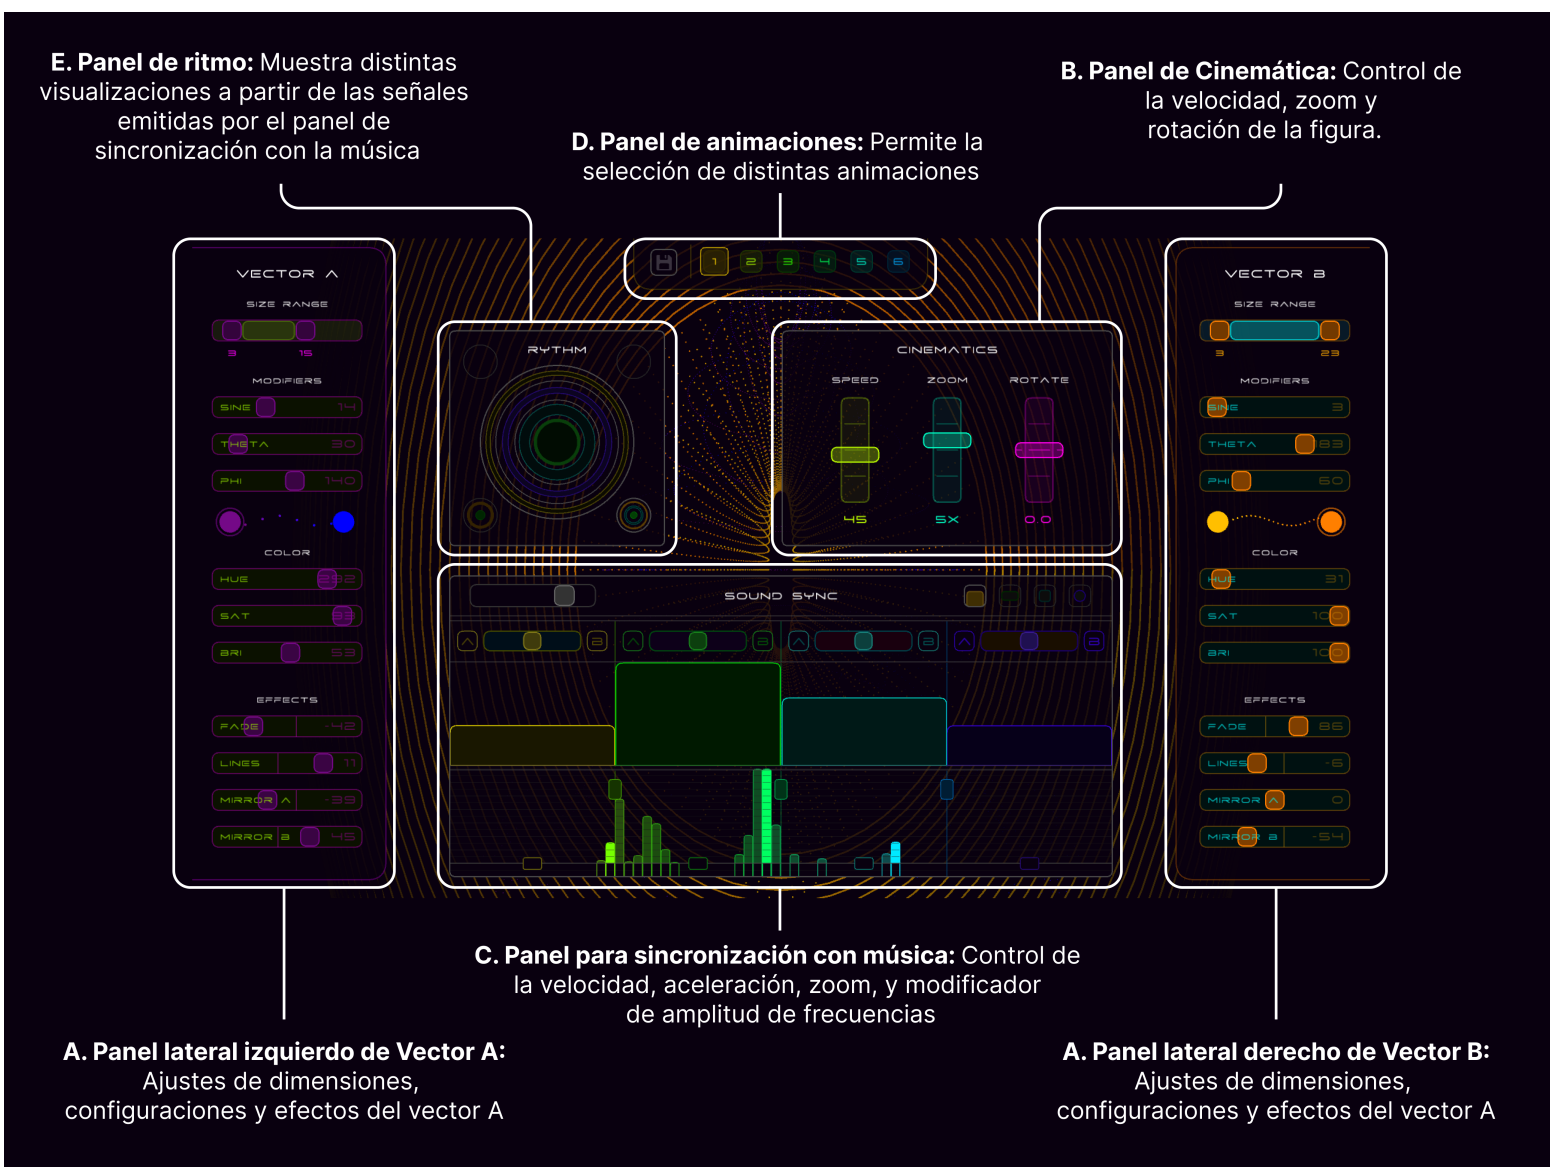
**E. Panel de ritmo:** Muestra distintas visualizaciones a partir de las señales emitidas por el panel de sincronización con la música

**D. Panel de animaciones:** Permite la selección de distintas animaciones

**B. Panel de Cinemática:** Control de la velocidad, zoom y rotación de la figura.

VECTOR A
SIZE RANGE
3 15
MODIFIERS
SINE 14
THETA 30
PHI 140
COLOR
HUE 282
SAT 83
BRI 53
EFFECTS
FADE -42
LINES 11
MIRROR A -39
MIRROR B 45

1 2 3 4 5 6

RYTHM

CINEMATICS
SPEED ZOOM ROTATE
45 5X 0 0

SOUND SYNC

VECTOR B
SIZE RANGE
3 23
MODIFIERS
SINE 3
THETA 83
PHI 60
COLOR
HUE 31
SAT 100
BRI 100
EFFECTS
FADE 86
LINES -6
MIRROR A 0
MIRROR B -54

**C. Panel para sincronización con música:** Control de la velocidad, aceleración, zoom, y modificador de amplitud de frecuencias

**A. Panel lateral izquierdo de Vector A:** Ajustes de dimensiones, configuraciones y efectos del vector A

**A. Panel lateral derecho de Vector B:** Ajustes de dimensiones, configuraciones y efectos del vector A